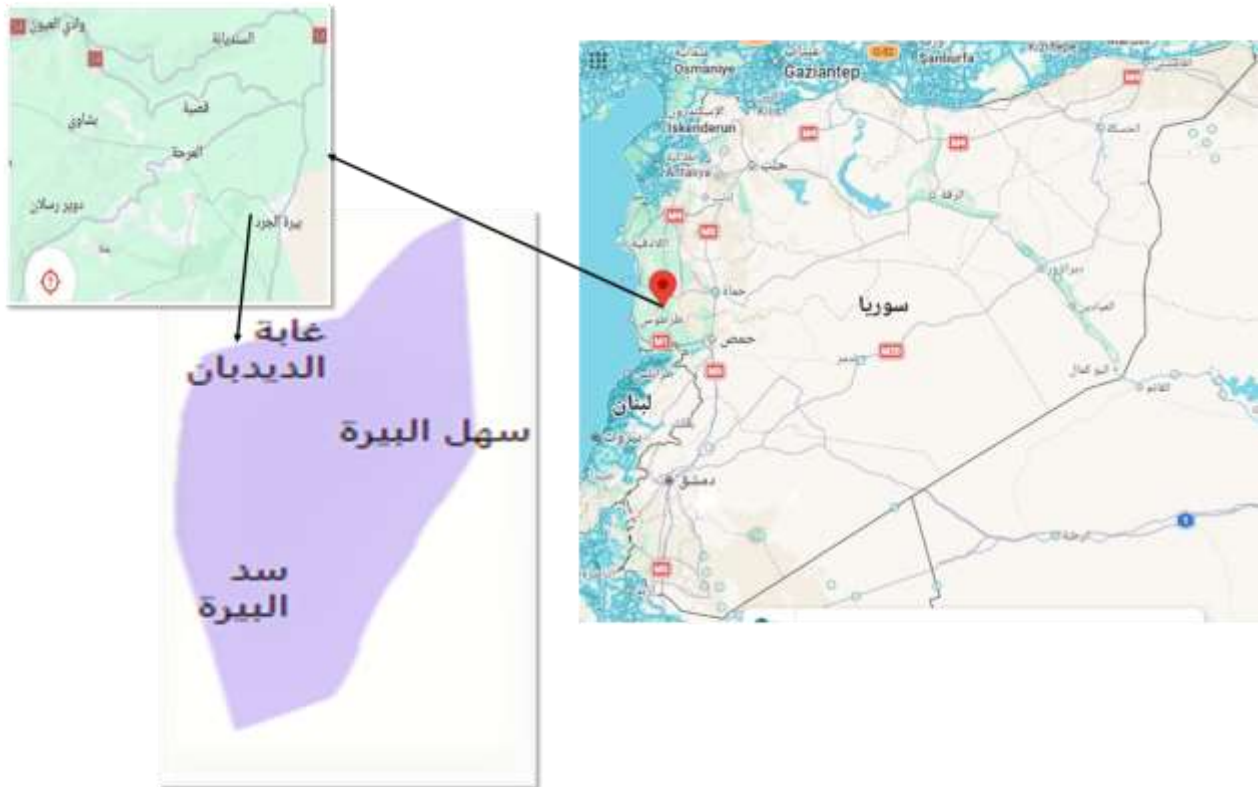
وادي العيون
السنديانة
بشاوي
قصبة
المرجة
دوير رسلان
بيرة الجرد

غابة
الديدبان
سهل البيرة
سد
البيرة

Osmaniye
Gaziantep
Sanliurfa
Iskenderun
Antakya
حلب
الرقة
الحسكة
اللاذقية
حماة
طرطوس
حمص
سوريا
دير الزور
تدمر
البوكمال
القائم
لبنان
بيروت
دمشق
M1
M5
M4
M20